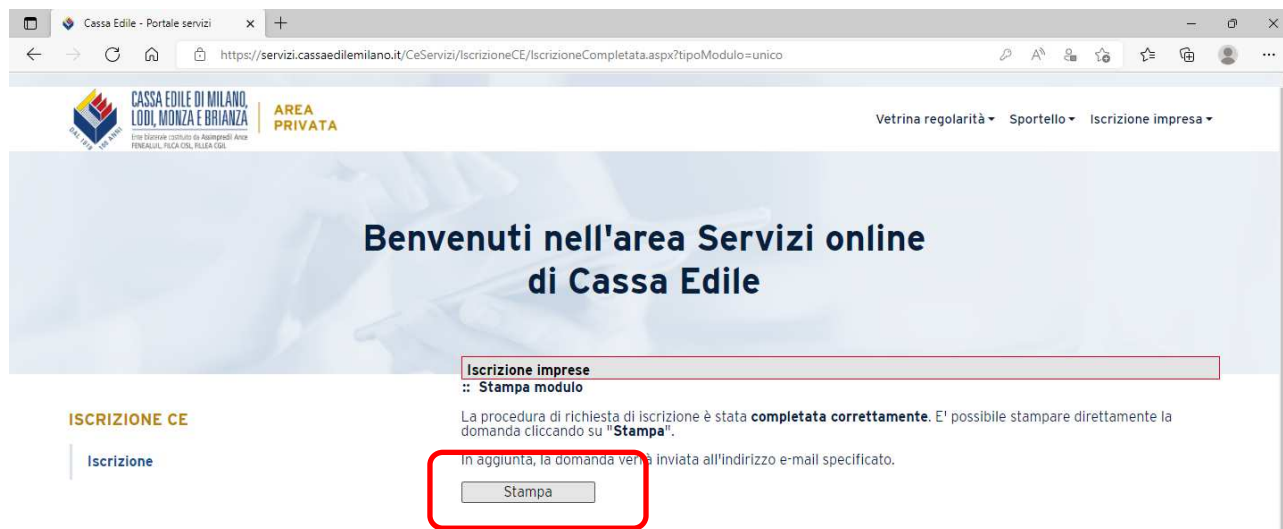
Cassa Edile - Portale servizi

https://servizi.cassaedilemilano.it/CeServizi/IscrizioneCE/IscrizioneCompletata.aspx?tipoModulo=unico

CASSA EDILE DI MILANO, LODI, MONZA E BRIANZA
Ente bilaterale costituito da Assimpredil Ance FENEALUIL, FILCA CISL, FILLEA CGIL
DAL 1919 100 ANNI

AREA PRIVATA

Vetrina regolarità ▾ Sportello ▾ Iscrizione impresa ▾

Benvenuti nell'area Servizi online di Cassa Edile

ISCRIZIONE CE

Iscrizione

Iscrizione imprese
:: Stampa modulo

La procedura di richiesta di iscrizione è stata **completata correttamente**. E' possibile stampare direttamente la domanda cliccando su "**Stampa**".

In aggiunta, la domanda verrà inviata all'indirizzo e-mail specificato.

Stampa